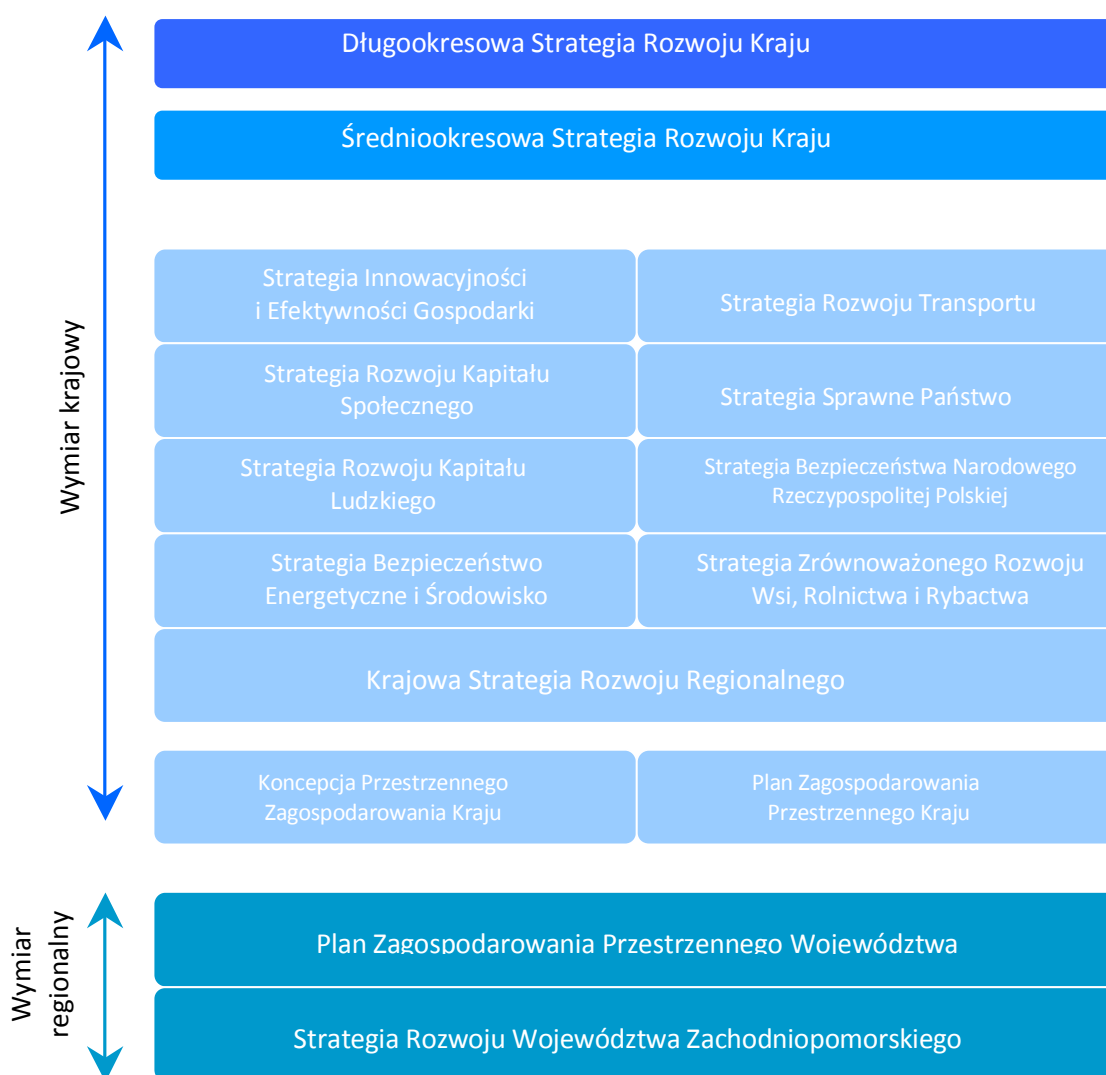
Wymiar krajowy

Długookresowa Strategia Rozwoju Kraju

Średniookresowa Strategia Rozwoju Kraju

Strategia Innowacyjności i Efektywności Gospodarki

Strategia Rozwoju Transportu

Strategia Rozwoju Kapitału Społecznego

Strategia Sprawne Państwo

Strategia Rozwoju Kapitału Ludzkiego

Strategia Bezpieczeństwa Narodowego Rzeczypospolitej Polskiej

Strategia Bezpieczeństwo Energetyczne i Środowisko

Strategia Zrównoważonego Rozwoju Wsi, Rolnictwa i Rybactwa

Krajowa Strategia Rozwoju Regionalnego

Koncepcja Przestrzennego Zagospodarowania Kraju

Plan Zagospodarowania Przestrzennego Kraju

Wymiar regionalny

Plan Zagospodarowania Przestrzennego Województwa

Strategia Rozwoju Województwa Zachodniopomorskiego